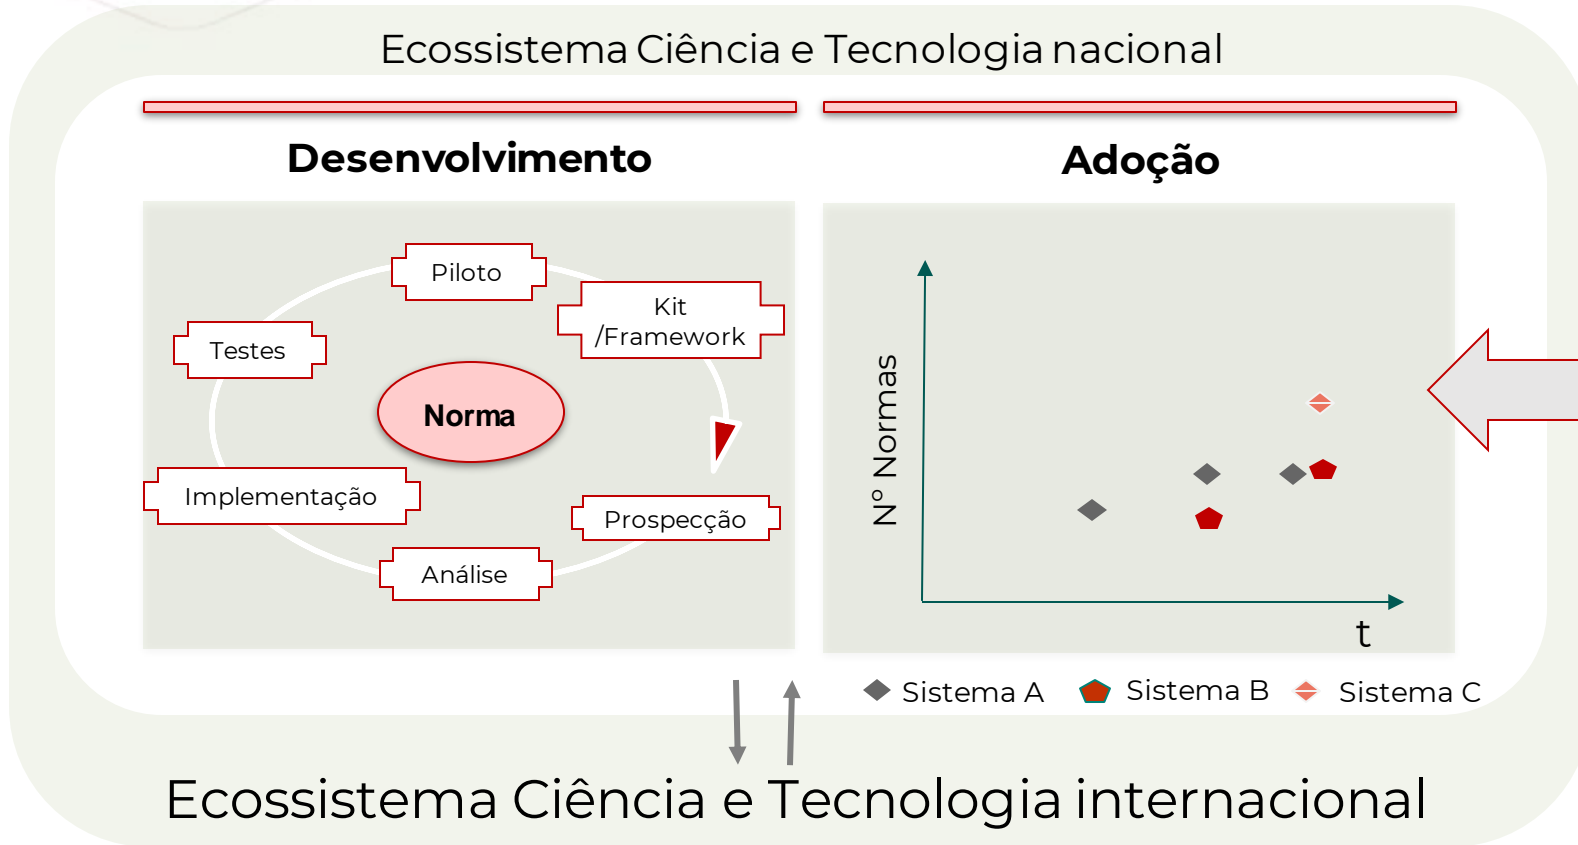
Ecossistema Ciência e Tecnologia nacional

Desenvolvimento

Piloto

Kit /Framework

Testes

Norma

Implementação

Prospecção

Análise

Adoção

Nº Normas

t

Sistema A
Sistema B
Sistema C

Ecossistema Ciência e Tecnologia internacional